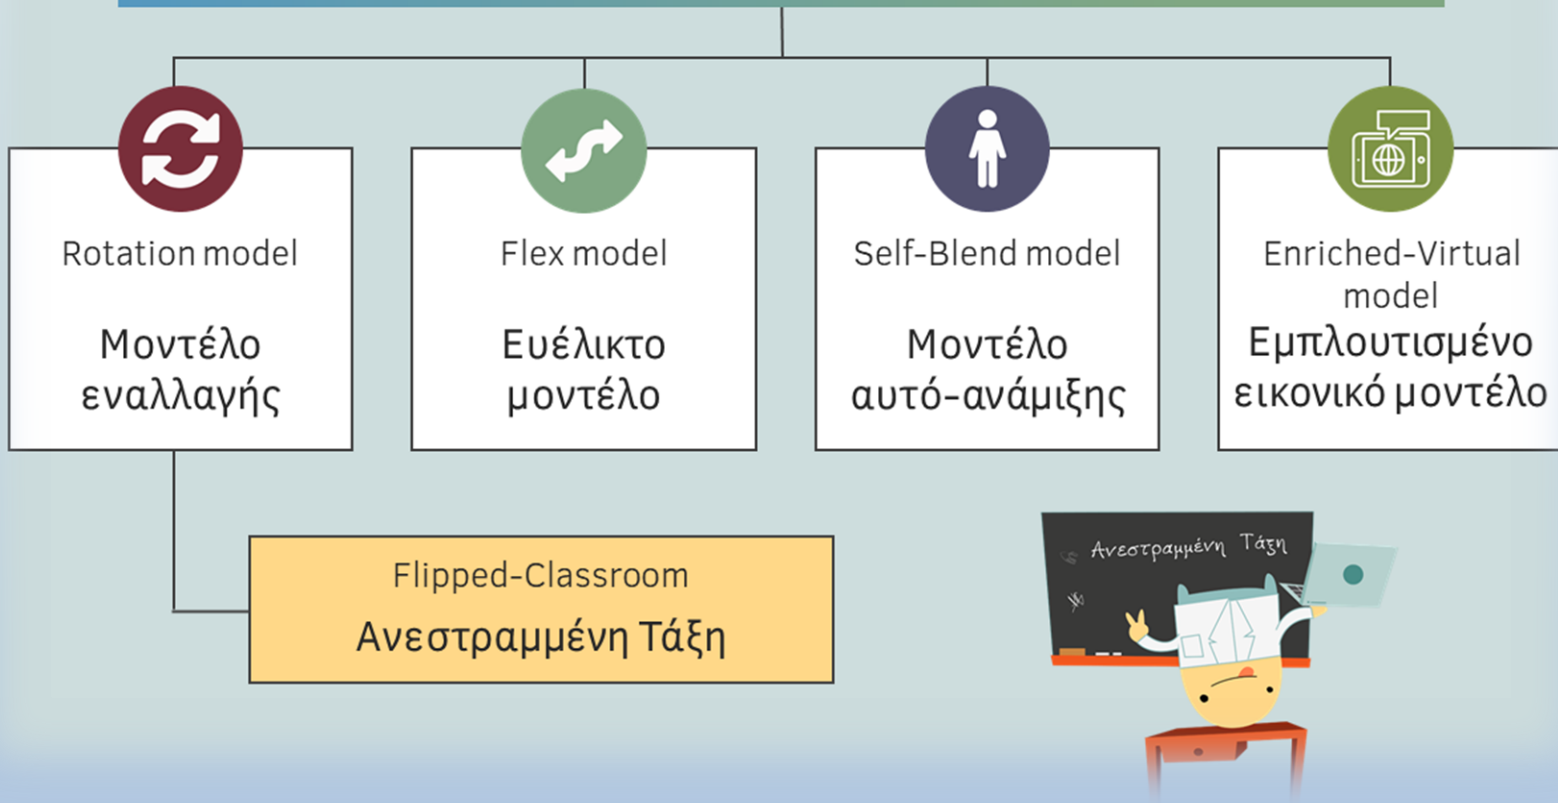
Rotation model

Μοντέλο εναλλαγής

Flex model

Ευέλικτο μοντέλο

Self-Blend model

Μοντέλο αυτό-ανάμιξης

Enriched-Virtual model

Εμπλουτισμένο εικονικό μοντέλο

Flipped-Classroom

Ανεστραμμένη Τάξη

Ανεστραμμένη Τάξη